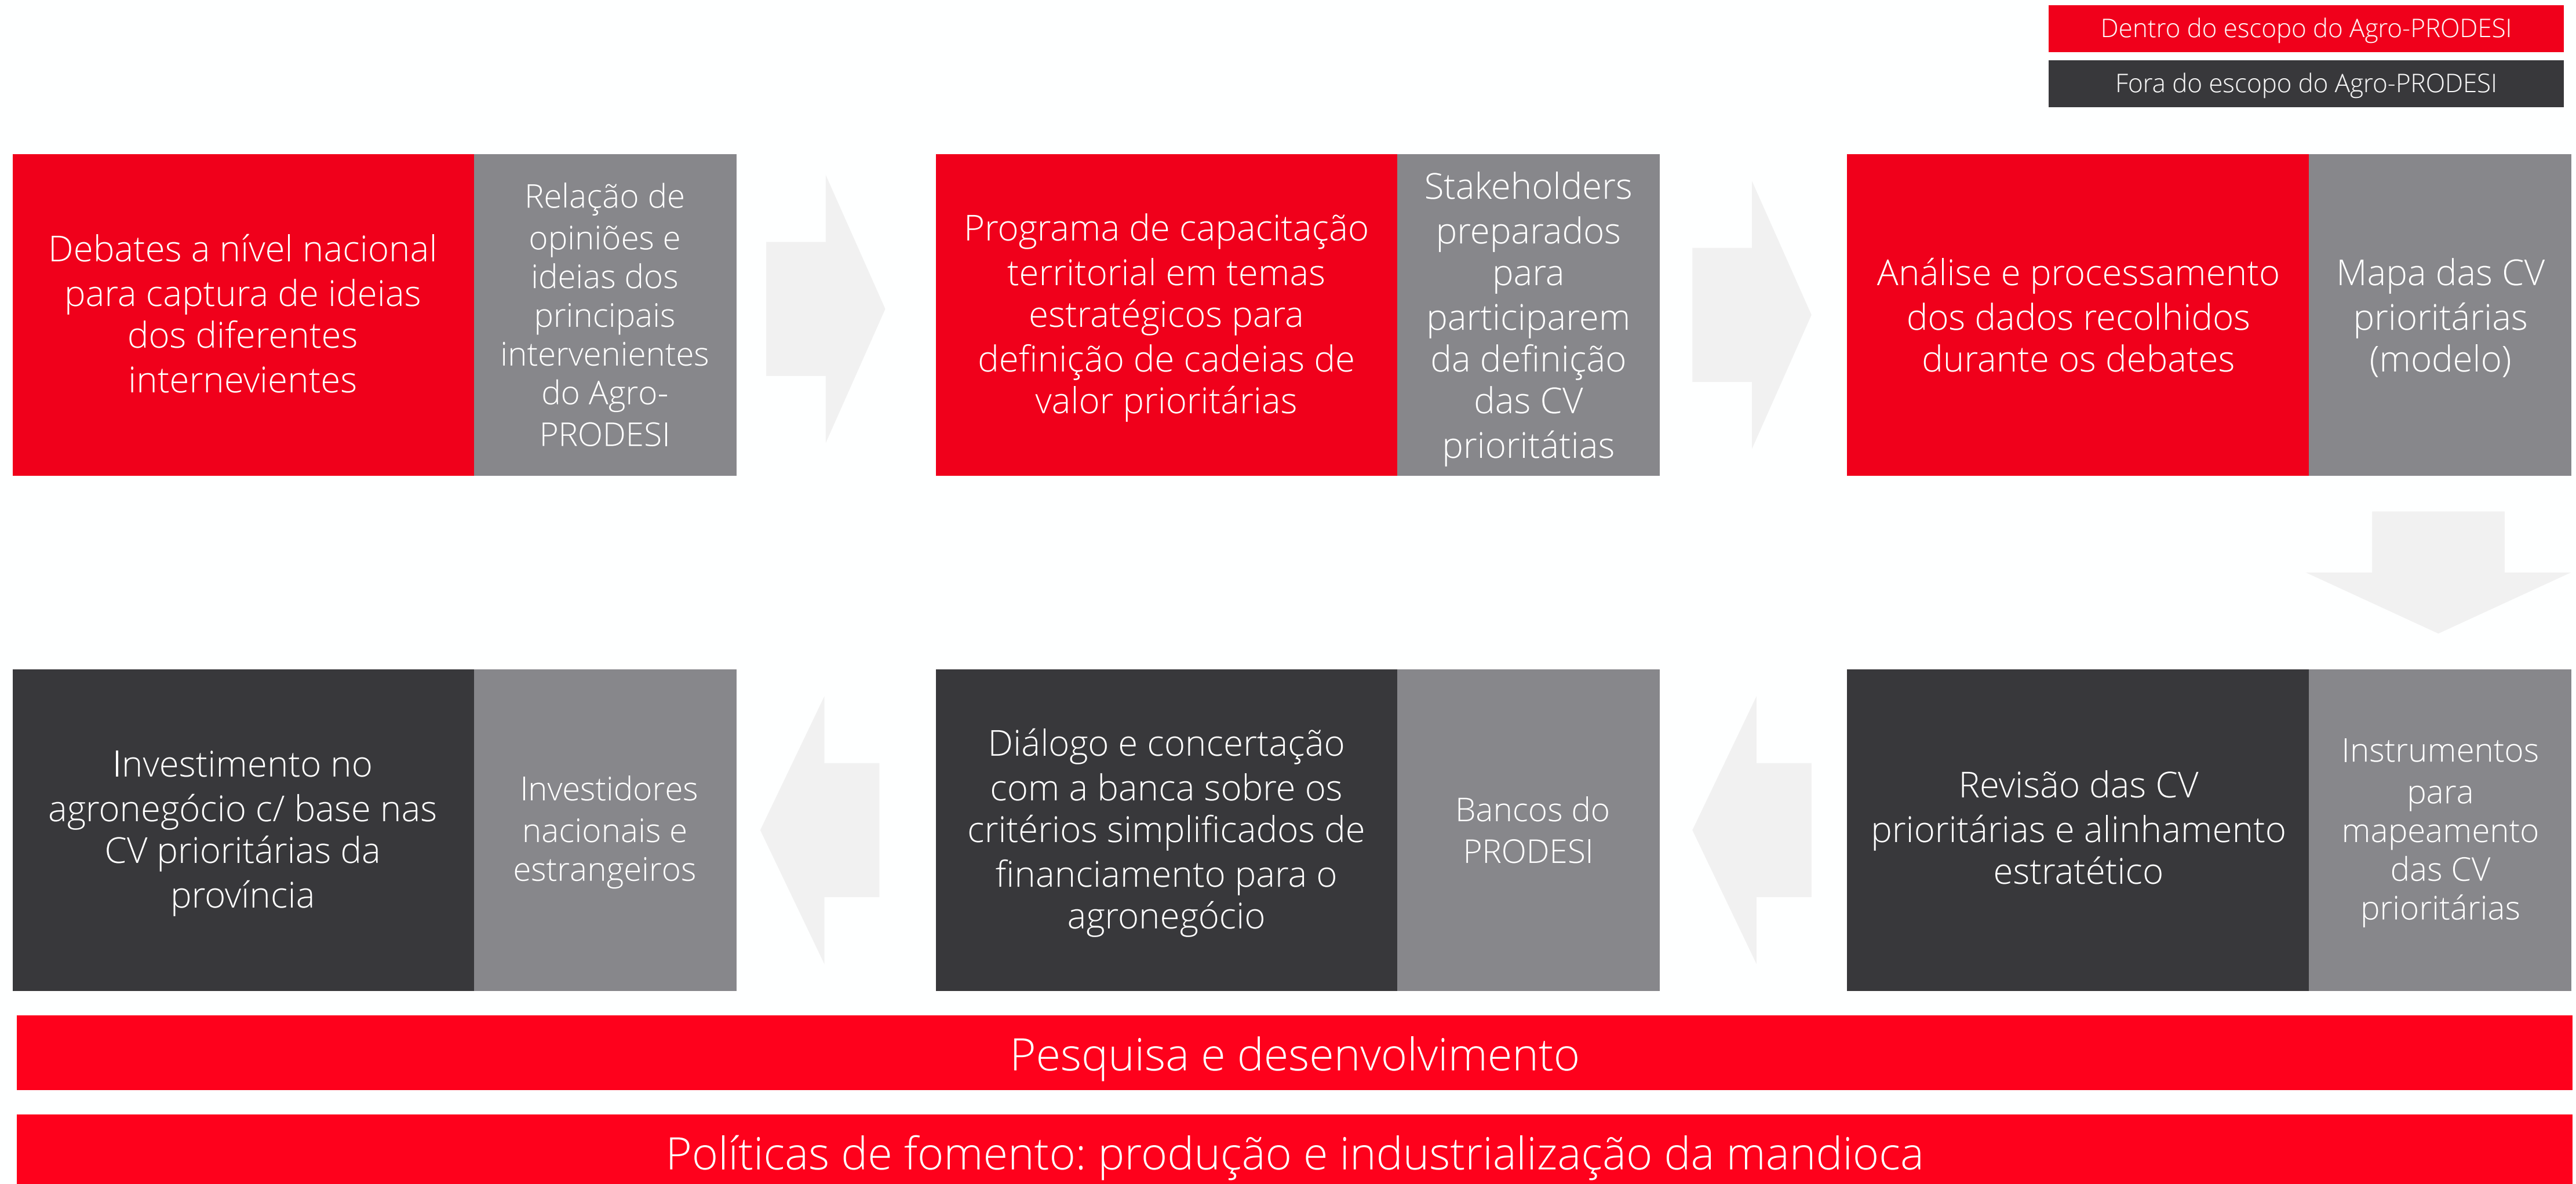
Dentro do escopo do Agro-PRODESI

Fora do escopo do Agro-PRODESI

Debates a nível nacional para captura de ideias dos diferentes internevientes

Relação de opiniões e ideias dos principais intervenientes do Agro-PRODESI

Programa de capacitação territorial em temas estratégicos para definição de cadeias de valor prioritárias

Stakeholders preparados para participarem da definição das CV prioritátias

Análise e processamento dos dados recolhidos durante os debates

Mapa das CV prioritárias (modelo)

Investimento no agronegócio c/ base nas CV prioritárias da província

Investidores nacionais e estrangeiros

Diálogo e concertação com a banca sobre os critérios simplificados de financiamento para o agronegócio

Bancos do PRODESI

Revisão das CV prioritárias e alinhamento estratético

Instrumentos para mapeamento das CV prioritárias

Pesquisa e desenvolvimento

Políticas de fomento: produção e industrialização da mandioca